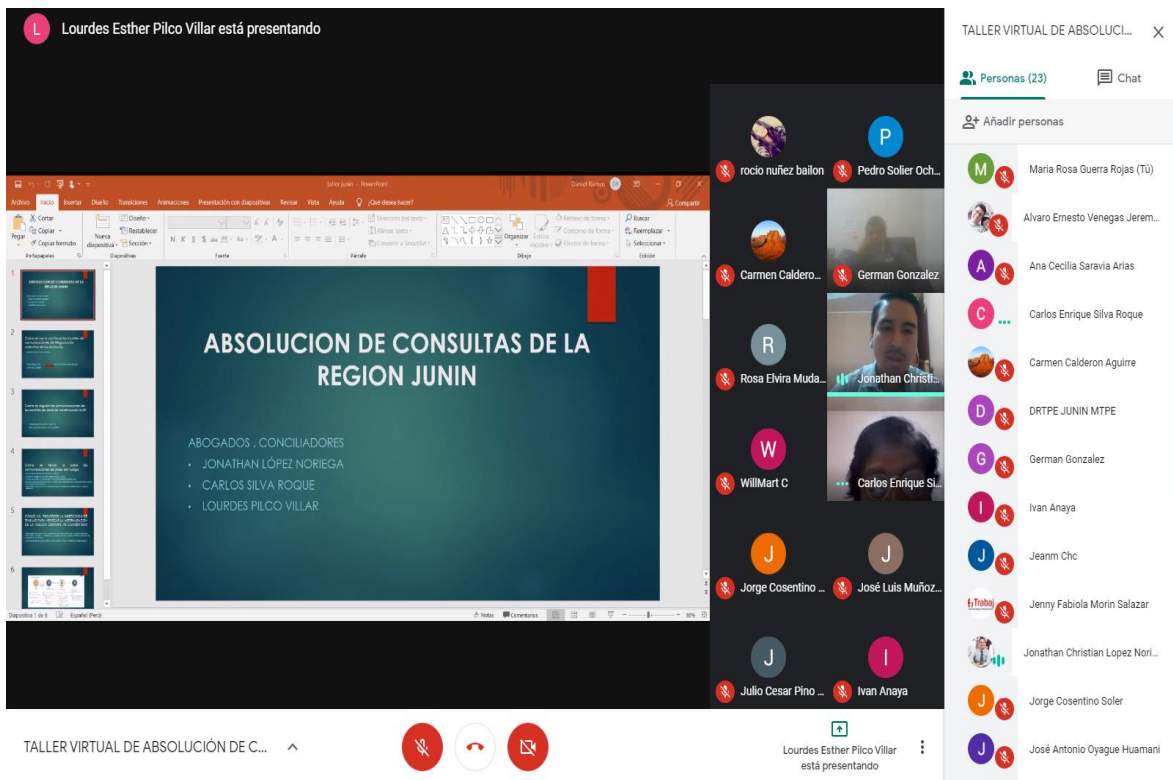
L Lourdes Esther Pilco Villar está presentando

Archivo Inicio Insertar Diseño Transiciones Animaciones Presentación con diapositivas Revisar Vista Ayuda ¿Qué desea hacer?

Pegar Cortar Copiar Copiar formato Portapapeles Nueva diapositiva Diseño Restablecer Sección Diapositivas Fuente Párrafo Dibujo Organizar Estilos rápidos Buscar Reemplazar Seleccionar Edición

ABSOLUCION DE CONSULTAS DE LA REGION JUNIN

ABOGADOS . CONCILIADORES
• JONATHAN LÓPEZ NORIEGA
• CARLOS SILVA ROQUE
• LOURDES PILCO VILLAR

Diapositiva 1 de 6 Español (Perú) Notas Comentarios

rocio nuñez bailon
Pedro Solier Och...
Carmen Caldero...
German Gonzalez
Rosa Elvira Muda...
Jonathan Christi...
WillMart C
Carlos Enrique Si...
Jorge Cosentino ...
José Luis Muñoz...
Julio Cesar Pino ...
Ivan Anaya

TALLER VIRTUAL DE ABSOLUCI... X
Personas (23) Chat
Añadir personas
Maria Rosa Guerra Rojas (Tú)
Alvaro Ernesto Venegas Jerem...
Ana Cecilia Saravia Arias
Carlos Enrique Silva Roque
Carmen Calderon Aguirre
DRTPE JUNIN MTPE
German Gonzalez
Ivan Anaya
Jeanm Chc
Jenny Fabiola Morin Salazar
Jonathan Christian Lopez Nori...
Jorge Cosentino Soler
José Antonio Oyague Huamani

TALLER VIRTUAL DE ABSOLUCIÓN DE C...
Lourdes Esther Pilco Villar está presentando